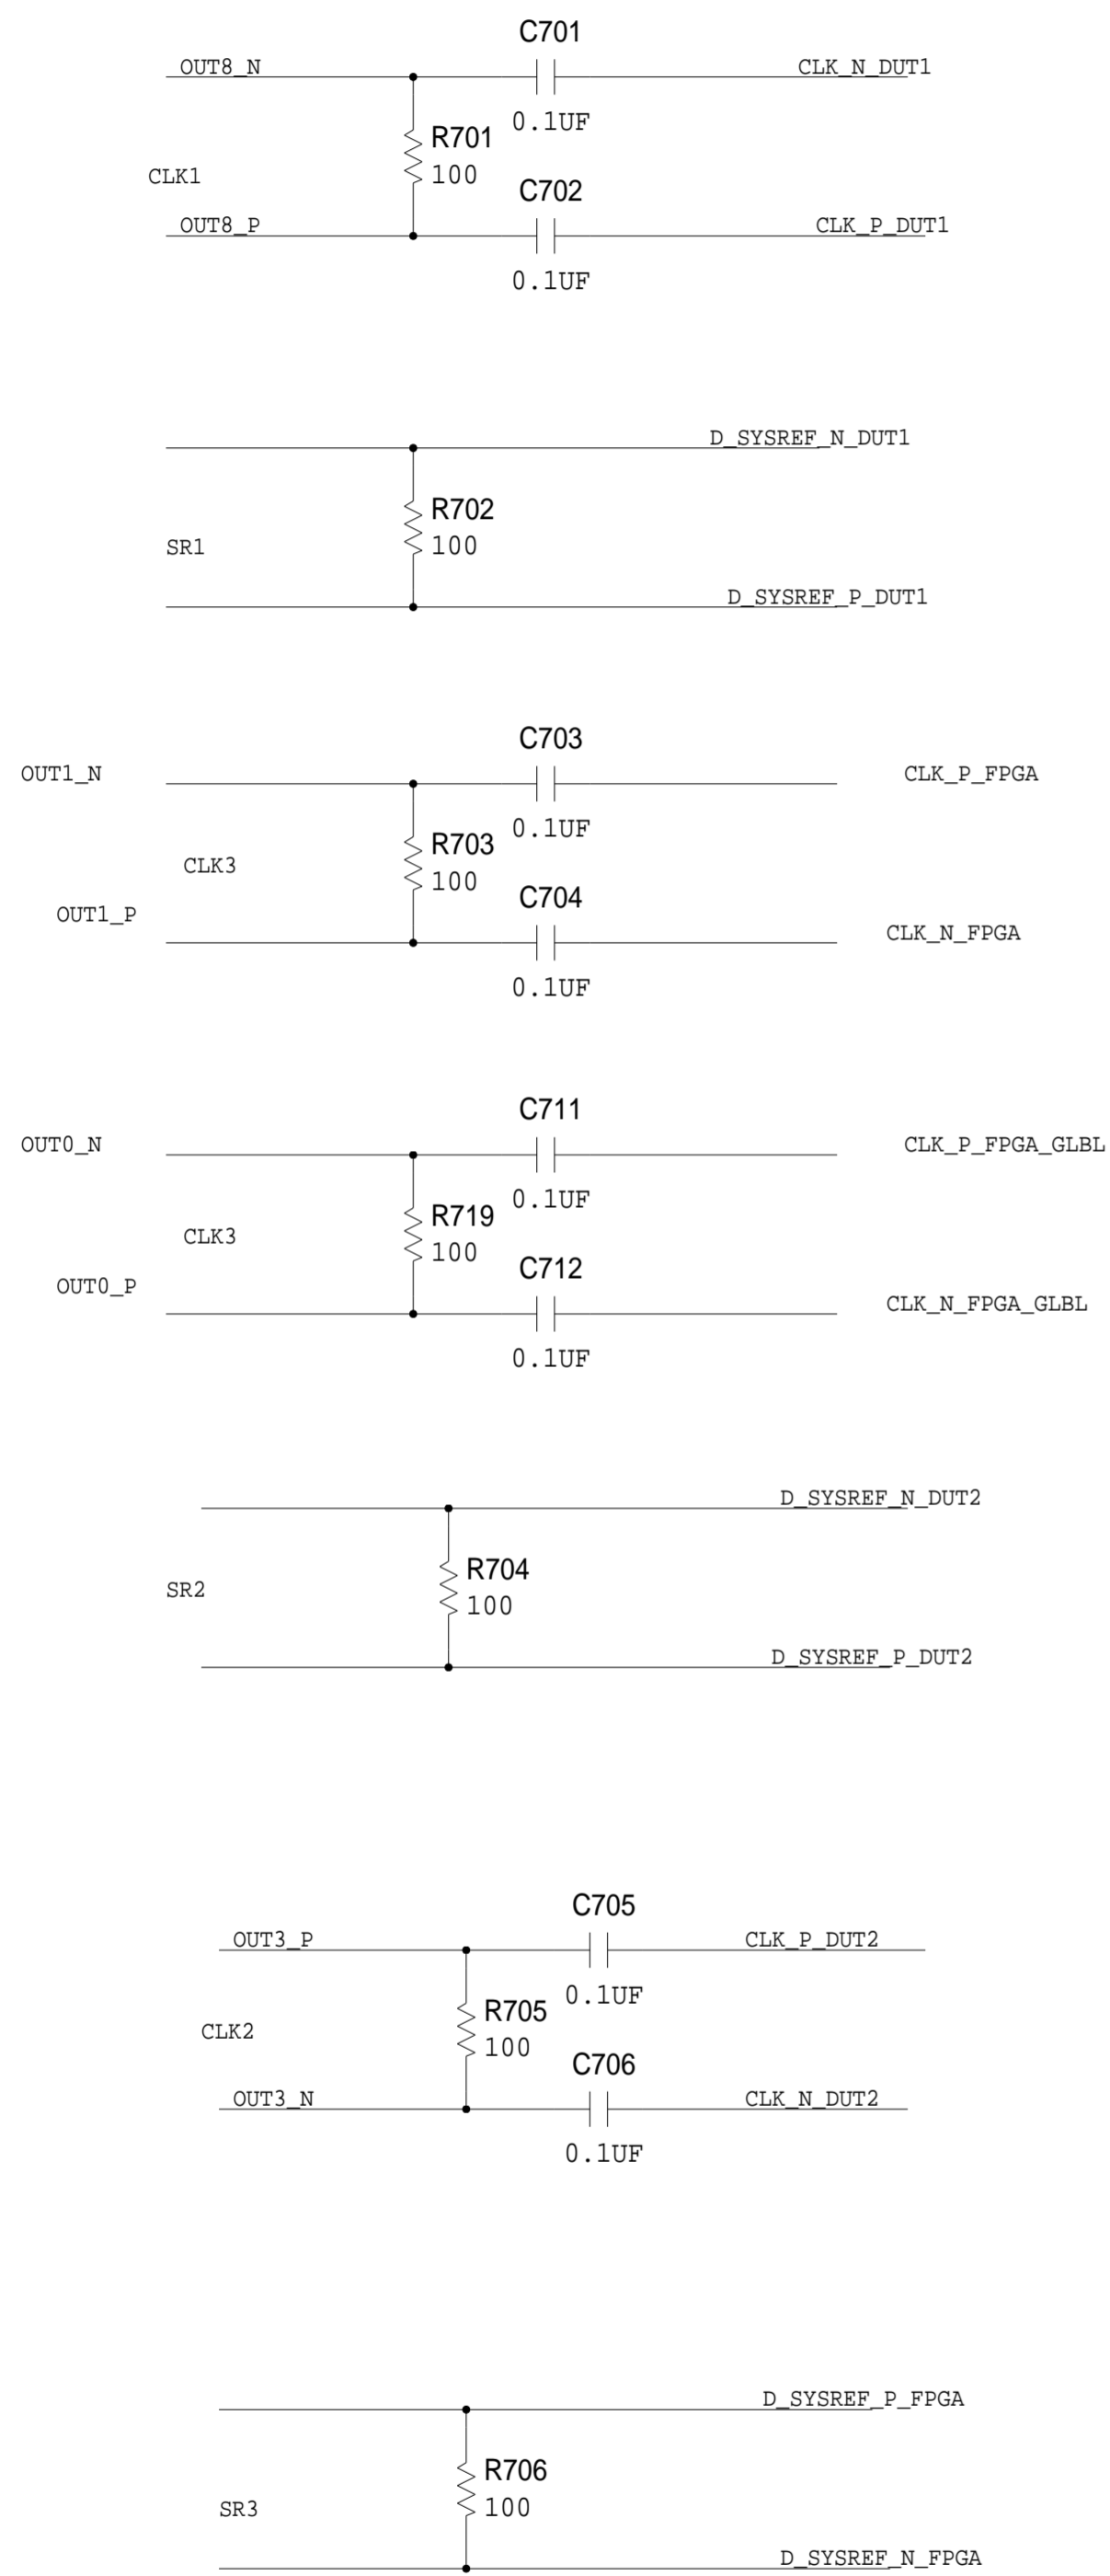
C701
OUT8_N
CLK_N_DUT1
0.1UF
R701
100
CLK1
C702
OUT8_P
CLK_P_DUT1
0.1UF

D_SYSREF_N_DUT1
R702
100
SR1
D_SYSREF_P_DUT1

C703
OUT1_N
CLK_P_FPGA
0.1UF
R703
100
CLK3
C704
OUT1_P
CLK_N_FPGA
0.1UF

C711
OUT0_N
CLK_P_FPGA_GLBL
0.1UF
R719
100
CLK3
C712
OUT0_P
CLK_N_FPGA_GLBL
0.1UF

D_SYSREF_N_DUT2
R704
100
SR2
D_SYSREF_P_DUT2

C705
OUT3_P
CLK_P_DUT2
0.1UF
R705
100
CLK2
C706
OUT3_N
CLK_N_DUT2
0.1UF

D_SYSREF_P_FPGA
R706
100
SR3
D_SYSREF_N_FPGA